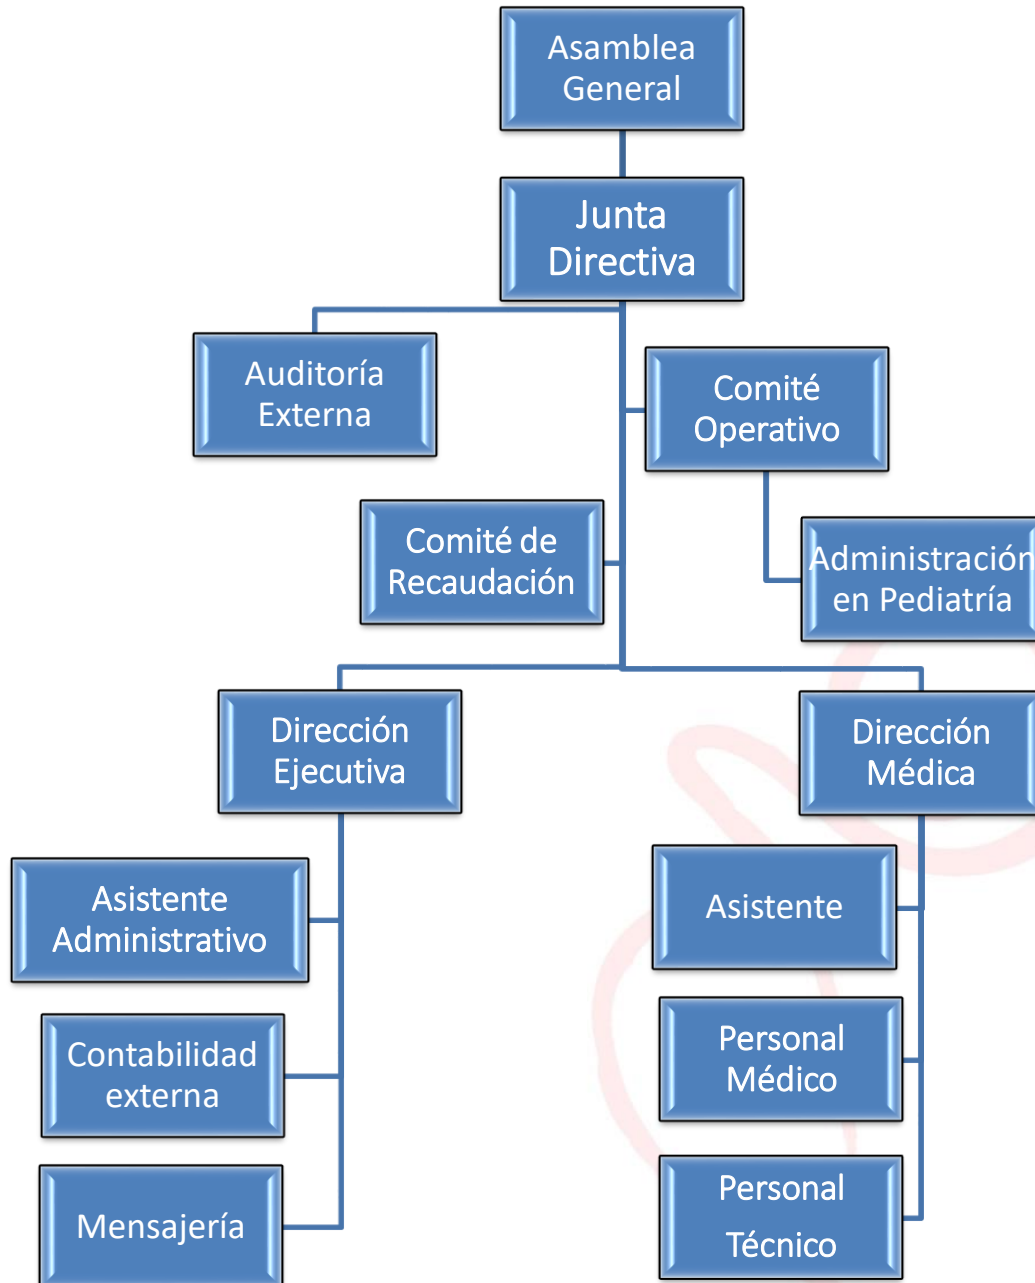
Asamblea General

Junta Directiva

Auditoría Externa

Comité Operativo

Comité de Recaudación

Administración en Pediatría

Dirección Ejecutiva

Dirección Médica

Asistente Administrativo

Contabilidad externa

Mensajería

Asistente

Personal Médico

Personal Técnico